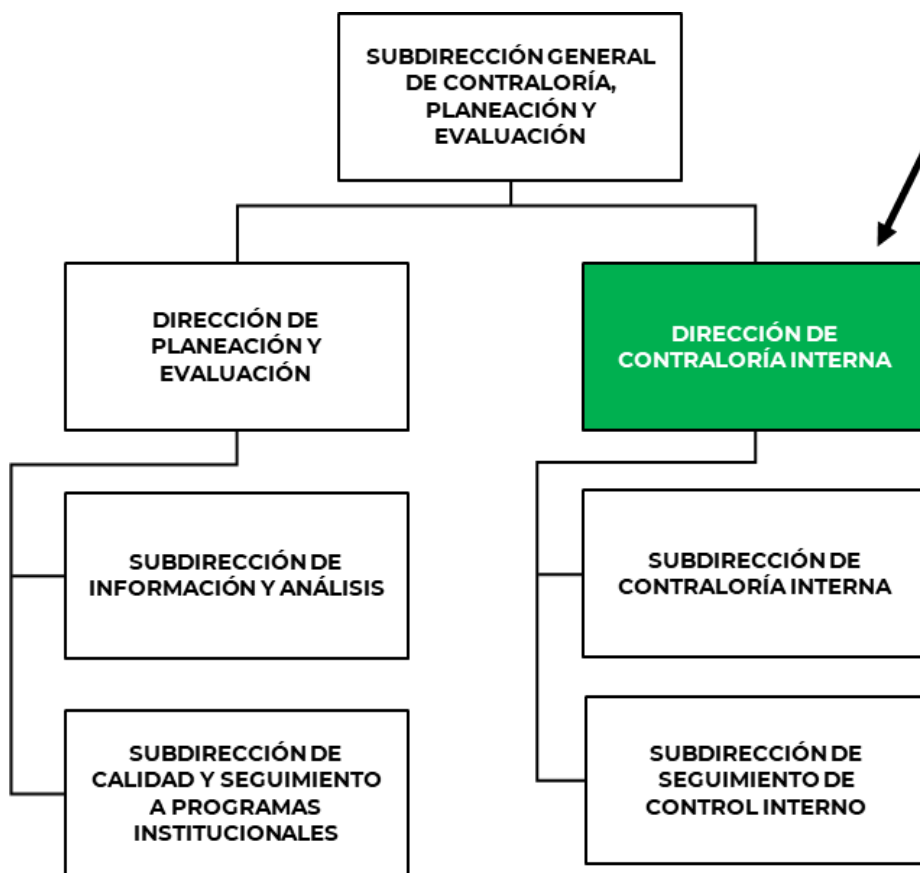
SUBDIRECCIÓN GENERAL DE CONTRALORÍA, PLANEACIÓN Y EVALUACIÓN

DIRECCIÓN DE PLANEACIÓN Y EVALUACIÓN

DIRECCIÓN DE CONTRALORÍA INTERNA

SUBDIRECCIÓN DE INFORMACIÓN Y ANÁLISIS

SUBDIRECCIÓN DE CALIDAD Y SEGUIMIENTO A PROGRAMAS INSTITUCIONALES

SUBDIRECCIÓN DE CONTRALORÍA INTERNA

SUBDIRECCIÓN DE SEGUIMIENTO DE CONTROL INTERNO